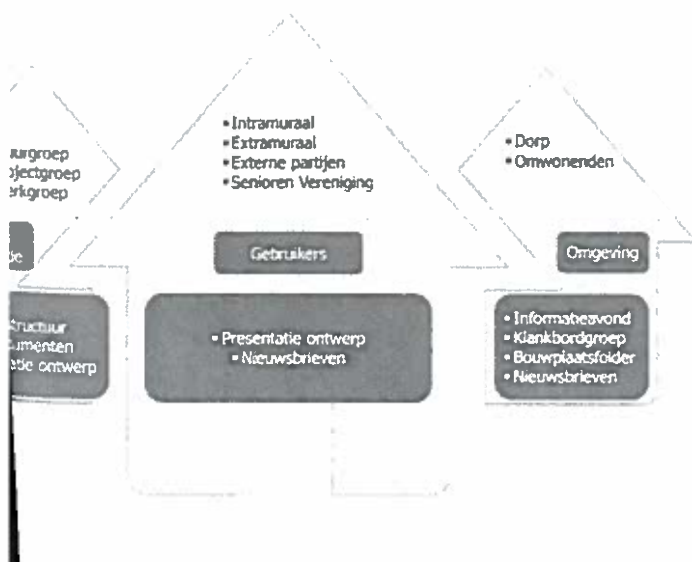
urgroep
ojectgroep
erkgroep

de

tructuur
umenten
atie ontwerp

• Intramuraal
• Extramuraal
• Externe partijen
• Senioren Vereniging

Gebruikers

• Presentatie ontwerp
• Nieuwsbrieven

• Dorp
• Omwonenden

Omgeving

• Informatieavond
• Klankbordgroep
• Bouwplaatsfolder
• Nieuwsbrieven